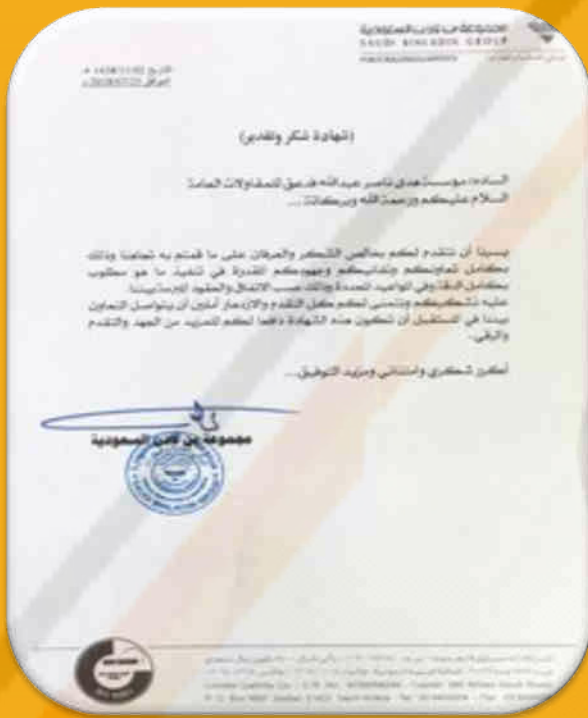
مجموعة بن لادن السعودية
SAUDI BINLADIN GROUP

التاريخ: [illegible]
المرفق: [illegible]

(شهادة شكر وتقدير)

السادة: مؤسسة هدى ناصر عبدالله فدعق للمقاولات العامة
السلام عليكم ورحمة الله وبركاته...

يسعدنا أن نتقدم لكم بخالص الشكر والعرفان على ما قمتم به تجاهنا وذلك بتكامل إمكانياتكم وتجاوبكم وحرصكم القدرة في تنفيذ ما هو مطلوب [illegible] في المواعيد المحددة وذلك حسب الاتفاق والعقود المرسلة، عليه نشكركم ونتمنى لكم كل التقدم والازدهار آملين أن يتواصل التعاون بيننا في المستقبل أن تكون هذه الشهادة دافعا لكم للمزيد من الجهد والتقدم والرقي.

أكرر شكري وامتناني ومزيد التوفيق...

مجموعة بن لادن السعودية

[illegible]